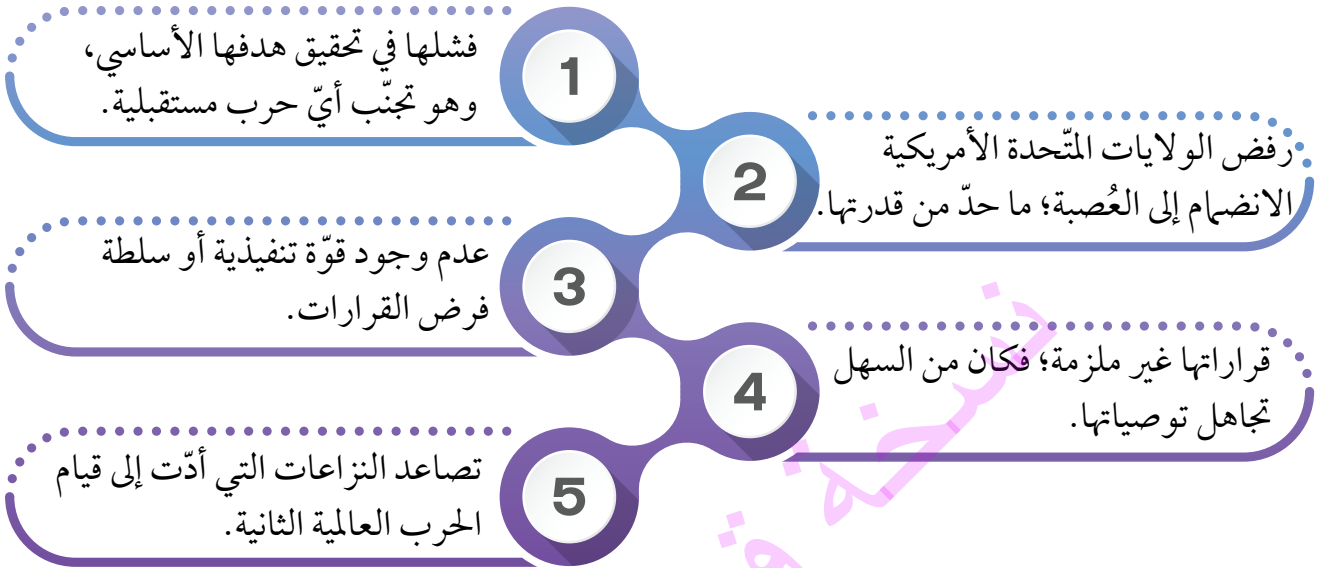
1
فشلها في تحقيق هدفها الأساسي، وهو تجنّب أيّ حرب مستقبلية.

2
رفض الولايات المتّحدة الأمريكية الانضمام إلى العُصبة؛ ما حدّ من قدرتها.

3
عدم وجود قوّة تنفيذية أو سلطة فرض القرارات.

4
قراراتها غير ملزمة؛ فكان من السهل تجاهل توصياتها.

5
تصاعد النزاعات التي أدّت إلى قيام الحرب العالمية الثانية.